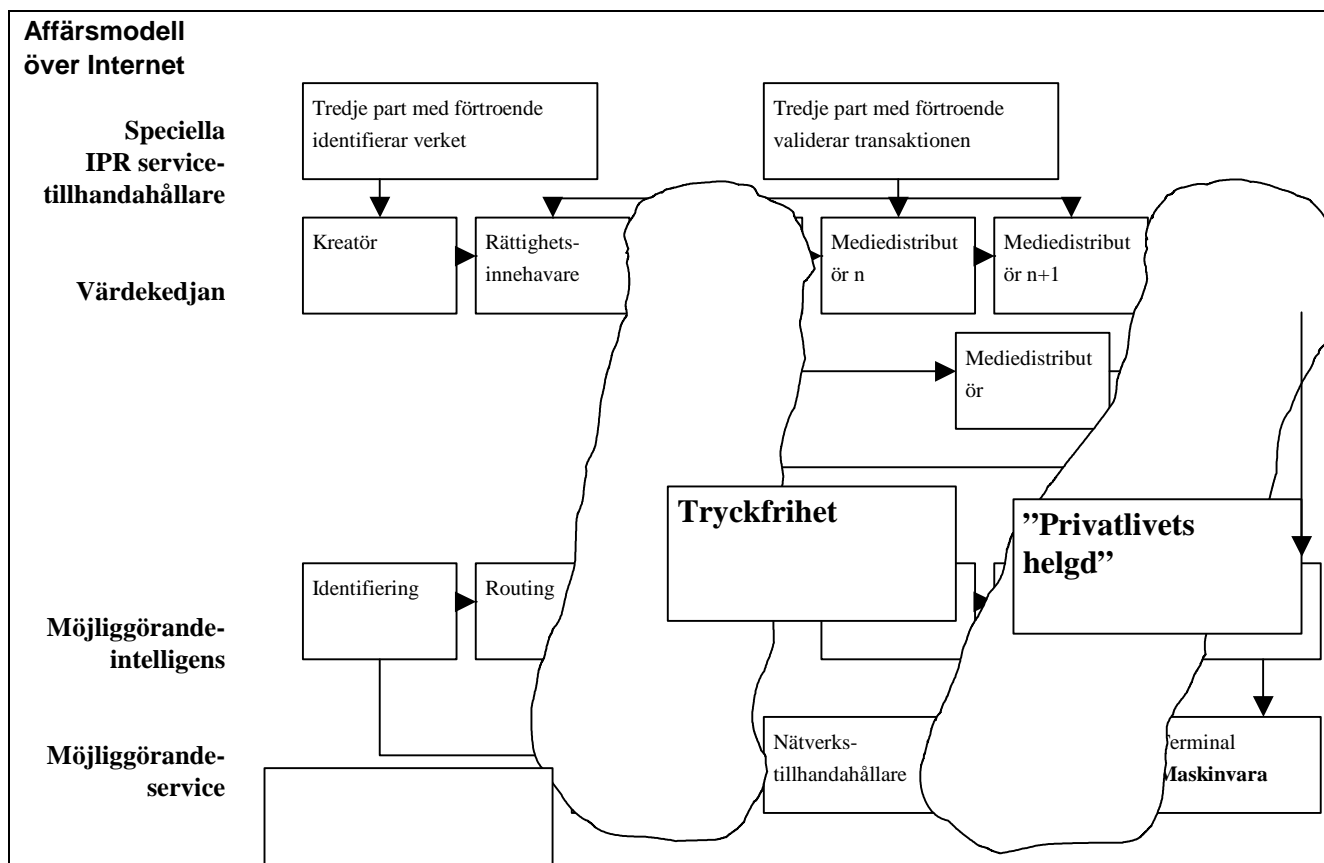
Affärsmodell över Internet

Speciella IPR servicetillhandahållare

Tredje part med förtroende identifierar verket

Tredje part med förtroende validerar transaktionen

Värdekedjan

Kreatör

Rättighetsinnehavare

Mediedistributör n

Mediedistributör n+1

Mediedistributör

Tryckfrihet

”Privatlivets helgd”

Möjliggörandeintelligens

Identifiering

Routing

Möjliggörandeservice

Nätverkstillhandahållare

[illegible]erminal
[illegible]askinvara